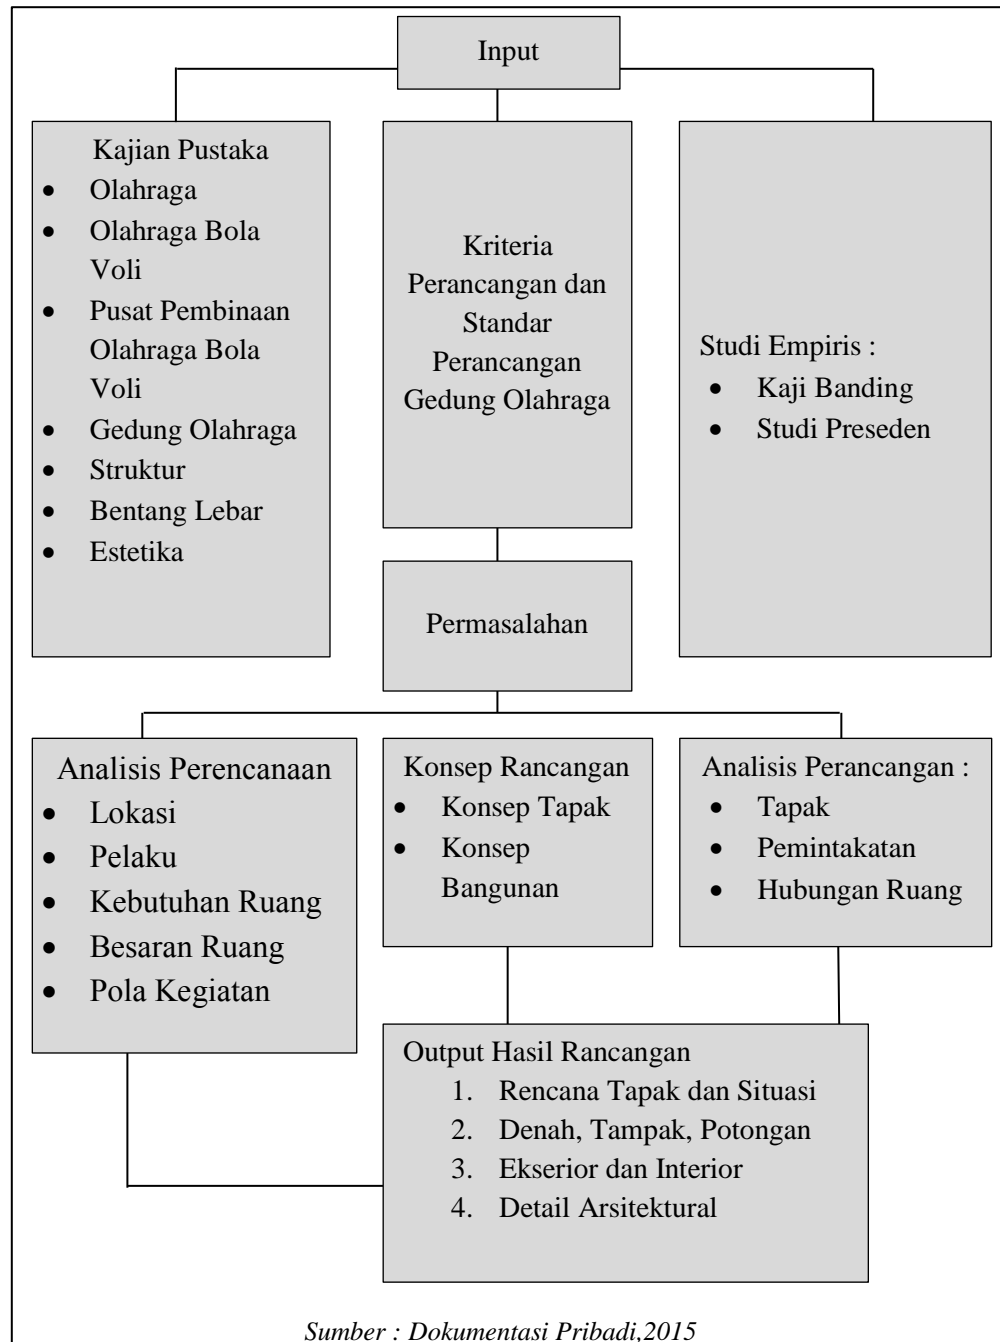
Input

Kajian Pustaka
- Olahraga
- Olahraga Bola Voli
- Pusat Pembinaan Olahraga Bola Voli
- Gedung Olahraga
- Struktur
- Bentang Lebar
- Estetika

Kriteria Perancangan dan Standar Perancangan Gedung Olahraga

Studi Empiris :
- Kaji Banding
- Studi Preseden

Permasalahan

Analisis Perencanaan
- Lokasi
- Pelaku
- Kebutuhan Ruang
- Besaran Ruang
- Pola Kegiatan

Konsep Rancangan
- Konsep Tapak
- Konsep Bangunan

Analisis Perancangan :
- Tapak
- Pemintakatan
- Hubungan Ruang

Output Hasil Rancangan
1. Rencana Tapak dan Situasi
2. Denah, Tampak, Potongan
3. Ekserior dan Interior
4. Detail Arsitektural

Sumber : Dokumentasi Pribadi,2015